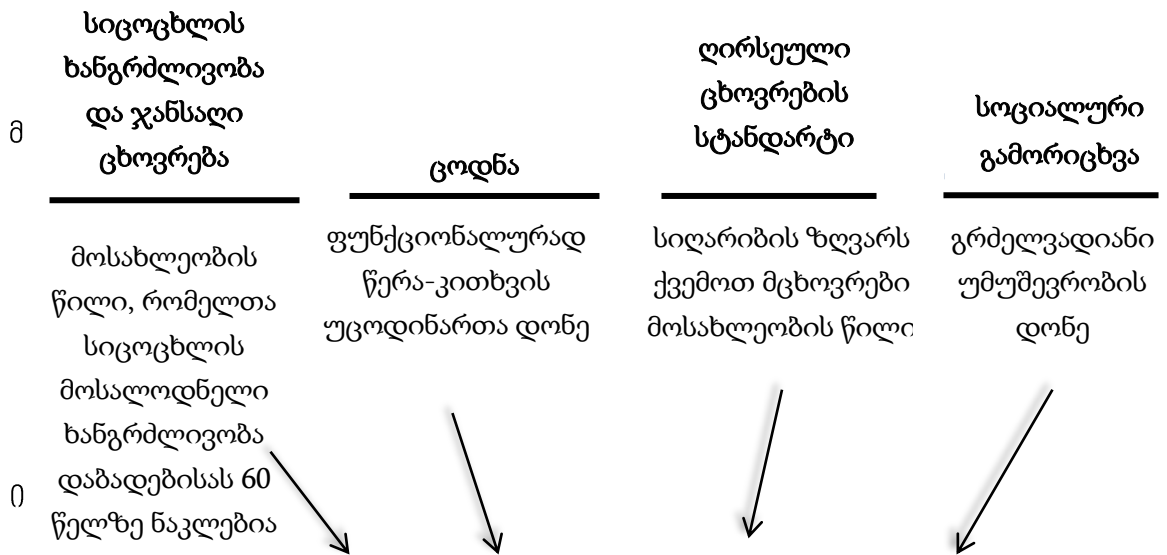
მ

სიცოცხლის ხანგრძლივობა და ჯანსაღი ცხოვრება

მოსახლეობის წილი, რომელთა სიცოცხლის მოსალოდნელი ხანგრძლივობა დაბადებისას 60 წელზე ნაკლებია

ი

ცოდნა

ფუნქციონალურად წერა-კითხვის უცოდინართა დონე

ღირსეული ცხოვრების სტანდარტი

სიღარიბის ზღვარს ქვემოთ მცხოვრები მოსახლეობის წილი

სოციალური გამორიცხვა

გრძელვადიანი უმუშევრობის დონე